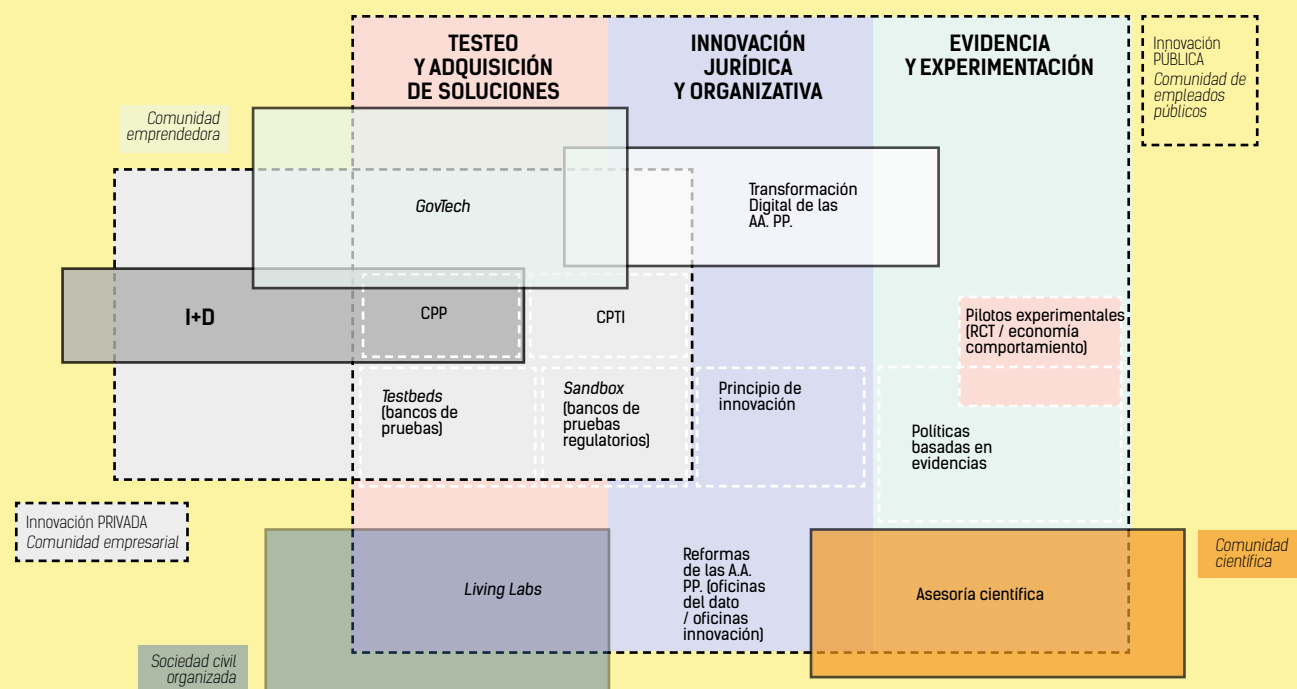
TESTEO Y ADQUISICIÓN DE SOLUCIONES

INNOVACIÓN JURÍDICA Y ORGANIZATIVA

EVIDENCIA Y EXPERIMENTACIÓN

Innovación PÚBLICA
Comunidad de empleados públicos

Comunidad emprendedora

GovTech

Transformación Digital de las AA. PP.

I+D

CPP

CPTI

Pilotos experimentales (RCT / economía comportamiento)

Testbeds (bancos de pruebas)

Sandbox (bancos de pruebas regulatorios)

Principio de innovación

Políticas basadas en evidencias

Innovación PRIVADA
Comunidad empresarial

Living Labs

Reformas de las A.A. PP. (oficinas del dato / oficinas innovación)

Asesoría científica

Comunidad científica

Sociedad civil organizada